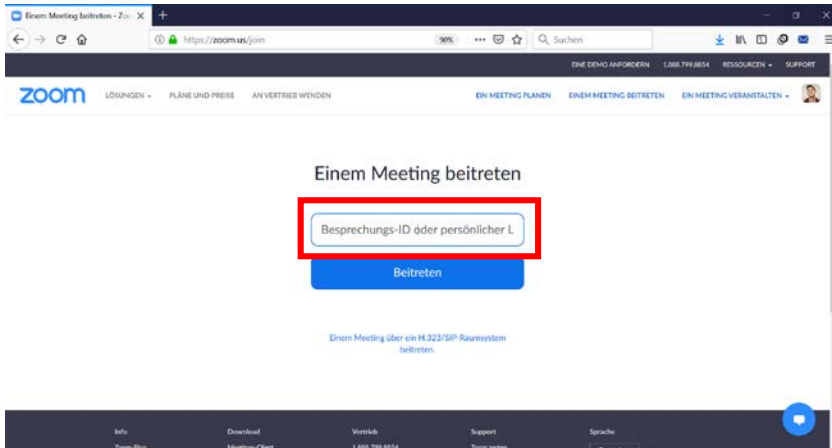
Einem Meeting beitreten - Zo

https://zoom.us/join

90%

Suchen

EINE DEMO ANFORDERN 1.888.799.8854 RESSOURCEN SUPPORT

zoom LÖSUNGEN PLÄNE UND PREISE AN VERTRIEB WENDEN

EIN MEETING PLANEN EINEM MEETING BEITRETEN EIN MEETING VERANSTALTEN

Einem Meeting beitreten

Besprechungs-ID oder persönlicher L

Beitreten

Einem Meeting über ein H.323/SIP-Raumsystem beitreten.

Info Download Vertrieb Support Sprache

Zoom-Blog Meeting-Client 1.888.799.8854 Zoom testen